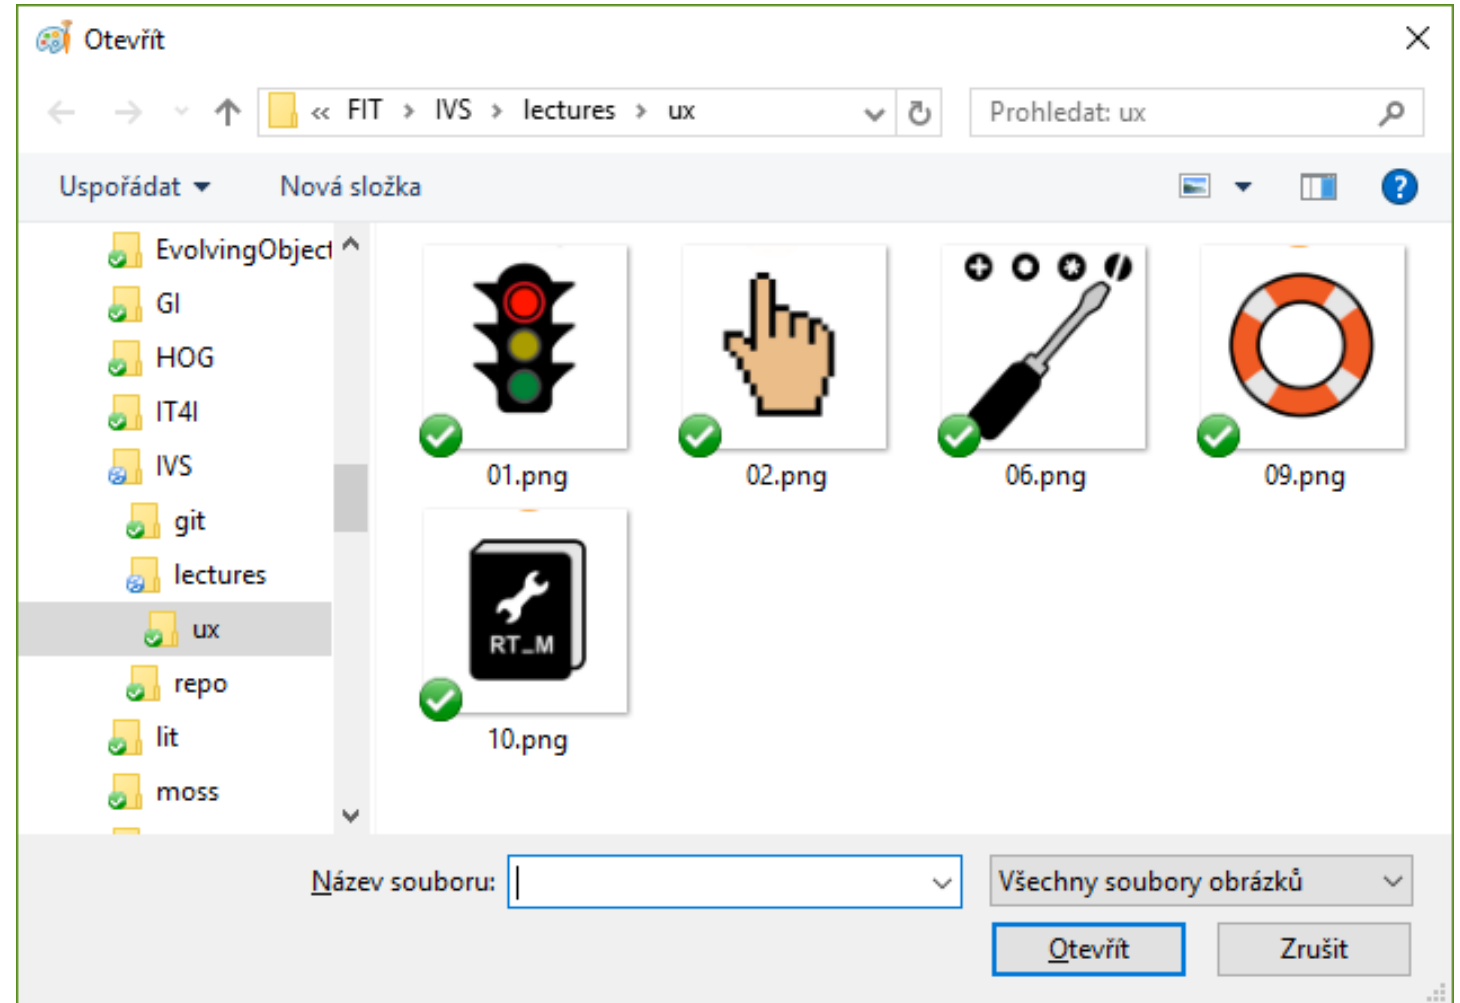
Otevřít

« FIT › IVS › lectures › ux

Prohledat: ux

Uspořádat ▾ Nová složka

EvolvingObject
GI
HOG
IT4I
IVS
git
lectures
ux
repo
lit
moss

01.png
02.png
06.png
09.png
RT_M
10.png

Název souboru:
Všechny soubory obrázků
Otevřít
Zrušit